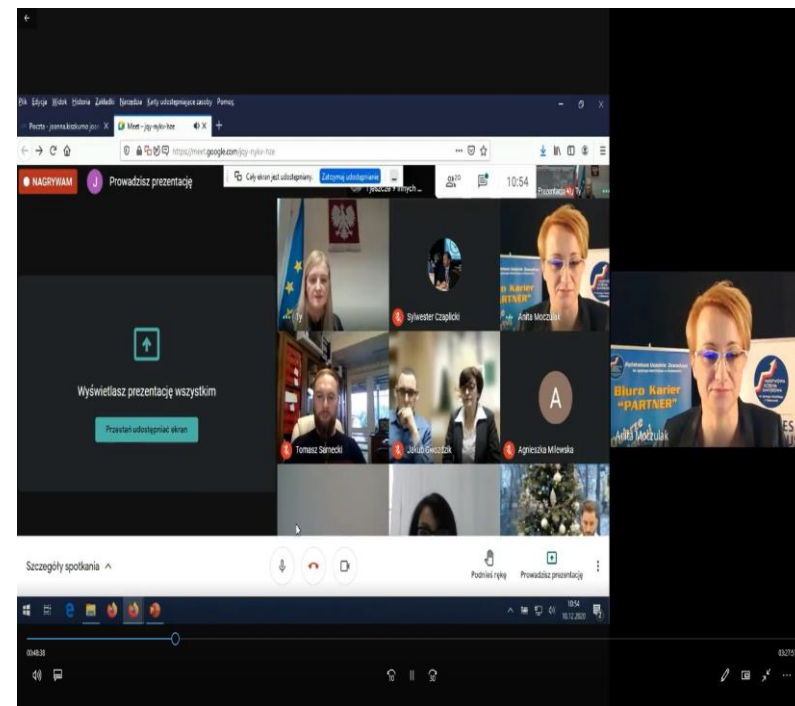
Plik Edycja Widok Historia Zakładki Narzędzia Karty udostępniające zasoby Pomoc

Poczta - joanna.kozkuma@... X Meet – jgy-nyko-hze X +

https://meet.google.com/jgy-nyko-hze

NAGRYWAM

Prowadzisz prezentację

Cały ekran jest udostępniany Zatrzymaj udostępnianie

i jeszcze 4 innych

10:54

Prezentacja: Ty

Ty

Sylwester Czaplicki

Anita Moczulak

Wyświetlasz prezentację wszystkim

Przestań udostępniać ekran

Tomasz Sarnecki

Jakub Gwizdzik

A

Agnieszka Milewska

Szczegóły spotkania ^

Podnieś rękę

Prowadzisz prezentację

10:54
10.12.2020

00:48:38

03:27:5

Biuro Karier "PARTNER"

Anita Moczulak